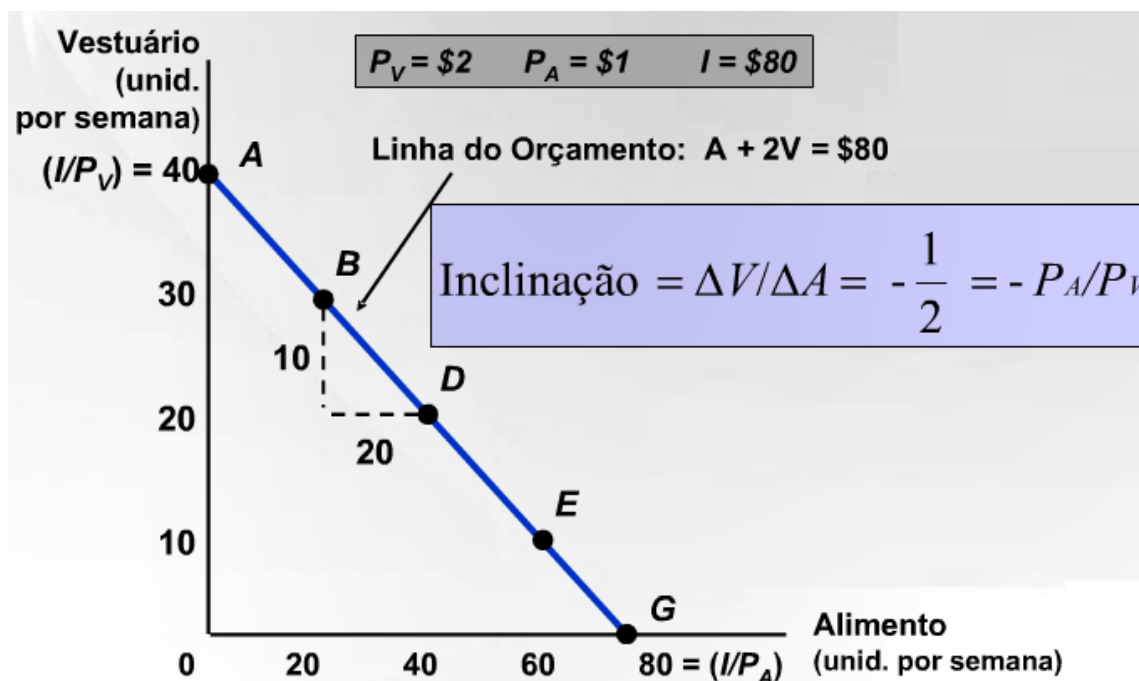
Vestuário (unid. por semana)

$P_V = \$2$ $P_A = \$1$ $I = \$80$

Linha do Orçamento: A + 2V = \$80

$(I/P_V) = 40$ A

B

Inclinação $= \Delta V/\Delta A = -\frac{1}{2} = -P_A/P_V$

30

10

D

20

20

E

10

G

Alimento (unid. por semana)

0 20 40 60 $80 = (I/P_A)$